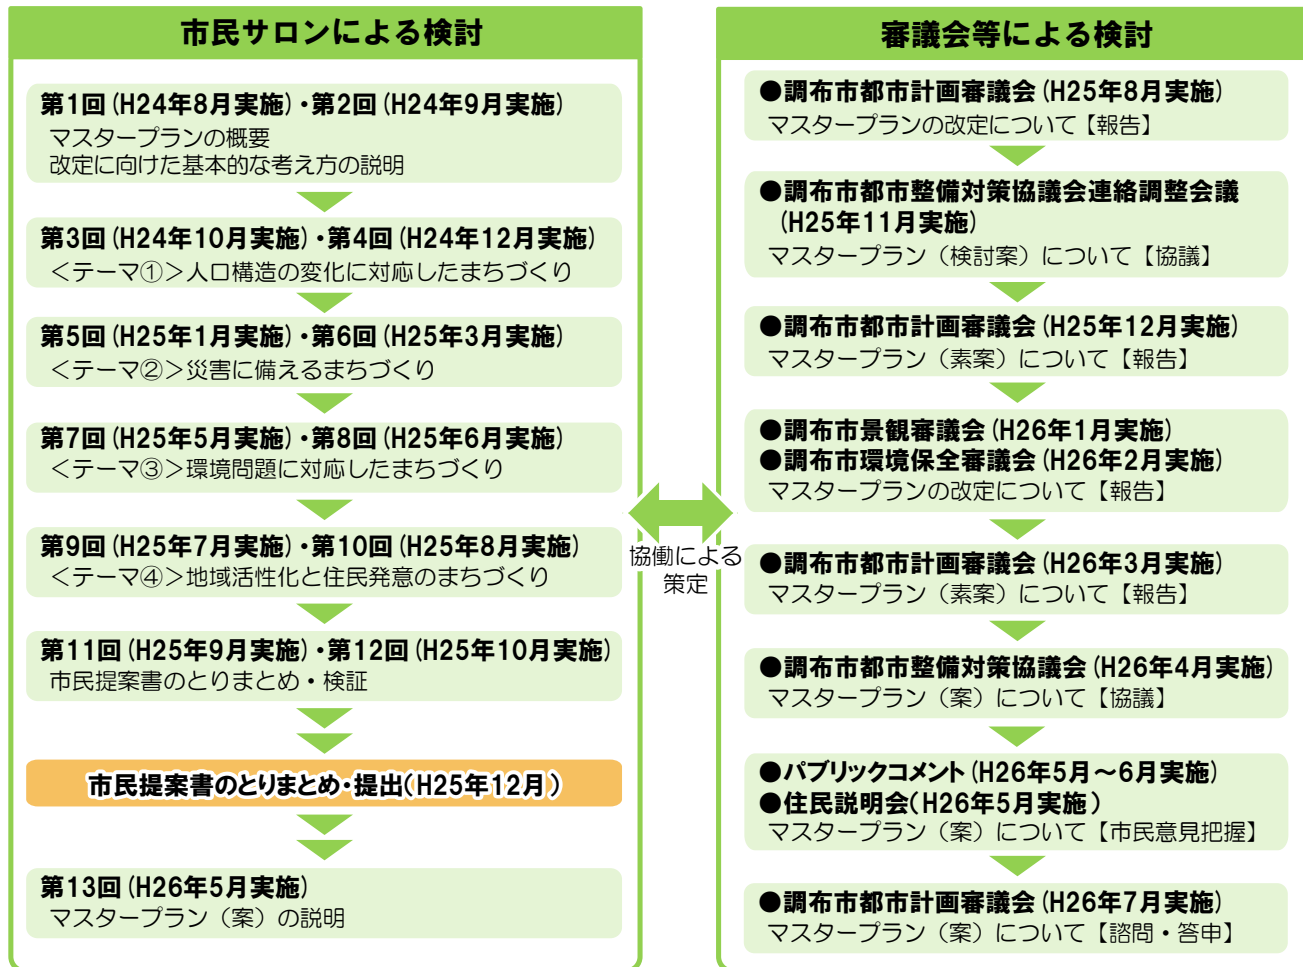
市民サロンによる検討

第1回（H24年8月実施）・第2回（H24年9月実施）
マスタープランの概要
改定に向けた基本的な考え方の説明

第3回（H24年10月実施）・第4回（H24年12月実施）
＜テーマ①＞人口構造の変化に対応したまちづくり

第5回（H25年1月実施）・第6回（H25年3月実施）
＜テーマ②＞災害に備えるまちづくり

第7回（H25年5月実施）・第8回（H25年6月実施）
＜テーマ③＞環境問題に対応したまちづくり

第9回（H25年7月実施）・第10回（H25年8月実施）
＜テーマ④＞地域活性化と住民発意のまちづくり

第11回（H25年9月実施）・第12回（H25年10月実施）
市民提案書のとりまとめ・検証

市民提案書のとりまとめ・提出（H25年12月）

第13回（H26年5月実施）
マスタープラン（案）の説明

協働による
策定

審議会等による検討

●調布市都市計画審議会（H25年8月実施）
マスタープランの改定について【報告】

●調布市都市整備対策協議会連絡調整会議（H25年11月実施）
マスタープラン（検討案）について【協議】

●調布市都市計画審議会（H25年12月実施）
マスタープラン（素案）について【報告】

●調布市景観審議会（H26年1月実施）
●調布市環境保全審議会（H26年2月実施）
マスタープランの改定について【報告】

●調布市都市計画審議会（H26年3月実施）
マスタープラン（素案）について【報告】

●調布市都市整備対策協議会（H26年4月実施）
マスタープラン（案）について【協議】

●パブリックコメント（H26年5月～6月実施）
●住民説明会（H26年5月実施）
マスタープラン（案）について【市民意見把握】

●調布市都市計画審議会（H26年7月実施）
マスタープラン（案）について【諮問・答申】